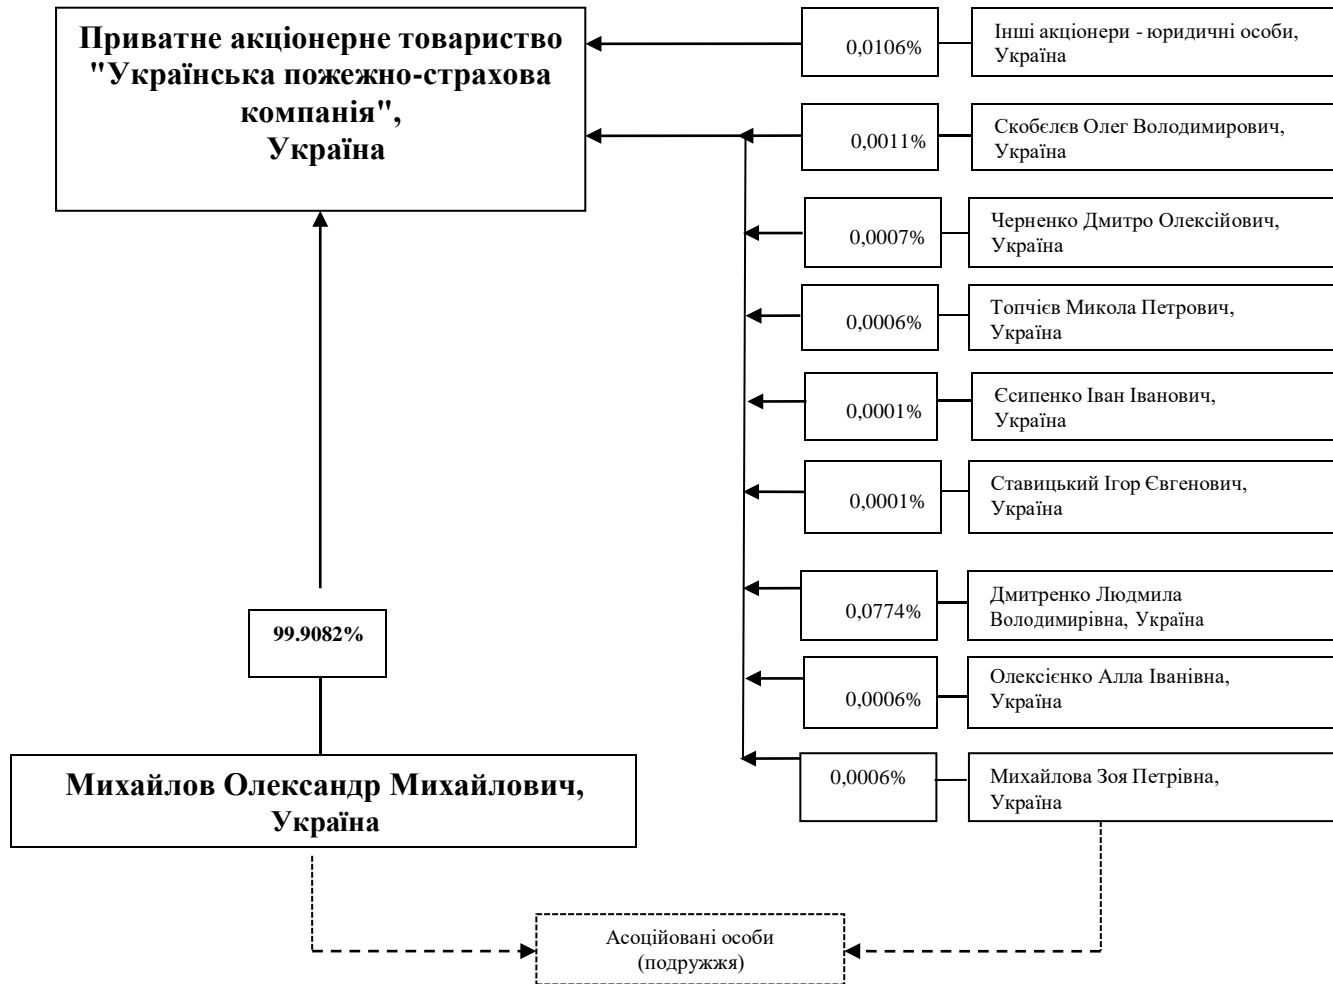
Приватне акціонерне товариство "Українська пожежно-страхова компанія", Україна

0,0106%

Інші акціонери - юридичні особи, Україна

0,0011%

Скобєлєв Олег Володимирович, Україна

0,0007%

Черненко Дмитро Олексійович, Україна

0,0006%

Топчієв Микола Петрович, Україна

0,0001%

Єсипенко Іван Іванович, Україна

0,0001%

Ставицький Ігор Євгенович, Україна

0,0774%

Дмитренко Людмила Володимирівна, Україна

0,0006%

Олексієнко Алла Іванівна, Україна

0,0006%

Михайлова Зоя Петрівна, Україна

99.9082%

Михайлов Олександр Михайлович, Україна

Асоційовані особи (подружжя)